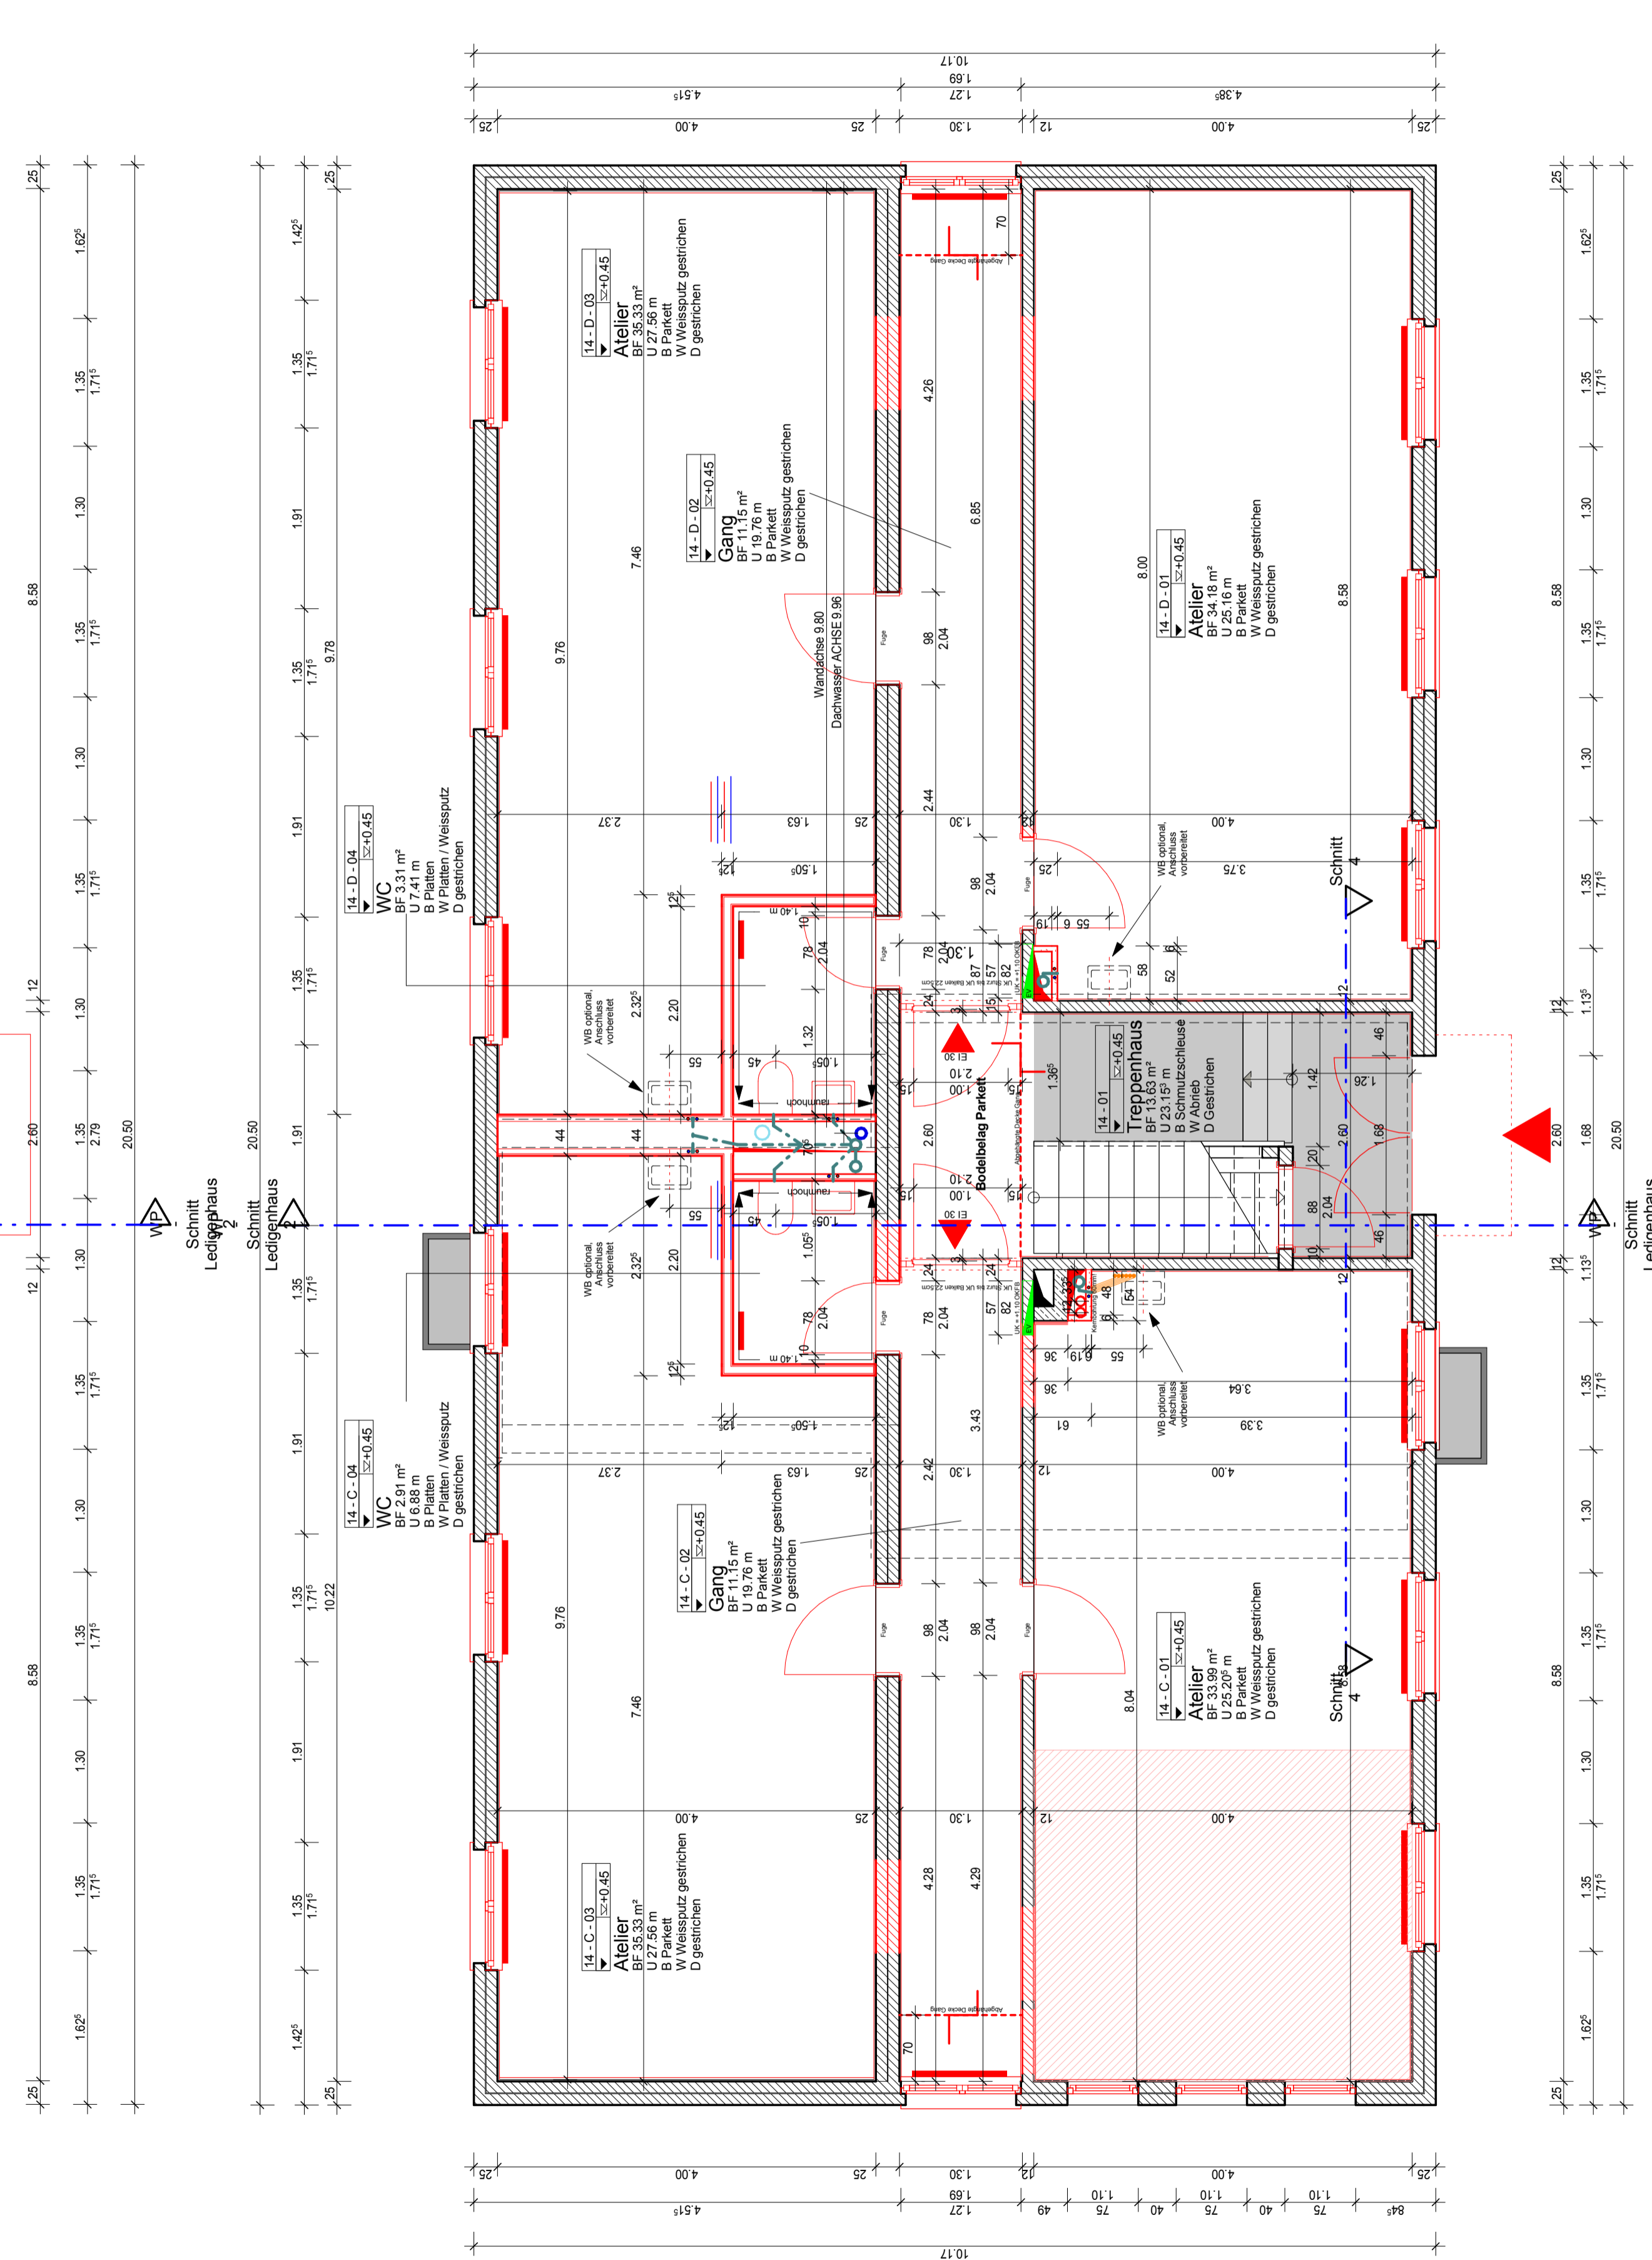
10.17
1.69
4.51⁵
1.27
4.38⁵
25
4.00
25
1.30
12
4.00
25

14 - D - 03
+0.45
Atelier
BF 35.33 m²
U 27.56 m
B Parkett
W Weissputz gestrichen
D gestrichen

14 - D - 02
+0.45
Gang
BF 11.15 m²
U 19.76 m
B Parkett
W Weissputz gestrichen
D gestrichen

14 - D - 01
+0.45
Atelier
BF 34.18 m²
U 25.16 m
B Parkett
W Weissputz gestrichen
D gestrichen

14 - D - 04
+0.45
WC
BF 3.31 m²
U 7.41 m
B Platten
W Platten / Weissputz
D gestrichen

14 - C - 04
+0.45
WC
BF 2.91 m²
U 6.88 m
B Platten
W Platten / Weissputz
D gestrichen

14 - 01
+0.45
Treppenhaus
BF 13.63 m²
U 23.15³ m
B Schmutzschleuse
W Abrieb
D Gestrichen

14 - C - 02
+0.45
Gang
BF 11.15 m²
U 19.76 m
B Parkett
W Weissputz gestrichen
D gestrichen

14 - C - 01
+0.45
Atelier
BF 33.99 m²
U 25.20⁵ m
B Parkett
W Weissputz gestrichen
D gestrichen

14 - C - 03
+0.45
Atelier
BF 35.33 m²
U 27.56 m
B Parkett
W Weissputz gestrichen
D gestrichen

Wandachse 9.80
Dachwasser ACHSE 9.96
Bodenbelag Parkett
WB optional, Anschluss vorbereitet
WB optional, Anschluss vorbereitet
WB optional, Anschluss vorbereitet
WB optional, Anschluss vorbereitet
raumhoch
raumhoch
EI 30
EI 30
Fuge
Abgehängte Decke Gang
Schnitt 4
Schnitt 4
Schnitt Ledigenhaus 2
Schnitt Ledigenhaus
WP
WP

8.58
9.76
7.46
9.78
20.50
10.22
2.79
2.60
1.68
8.00
6.85
4.26
2.44
3.43
2.42
4.28
4.29
8.04
3.75
3.64
3.39
1.62⁵
1.35
1.71⁵
1.30
1.91
1.42⁵
1.13⁵
12
25
2.37
1.63
1.30
4.00
1.50⁵
1.05⁵
1.40 m
2.32⁵
2.20
2.04
98
78
1.32
1.36⁵
1.42
1.26
55
45
44
70
2.10
1.00
57
82
87
58
52
46
36
19
61
54
48

10.17
1.69
4.51⁵
1.27
49
75
40
1.10
84⁵